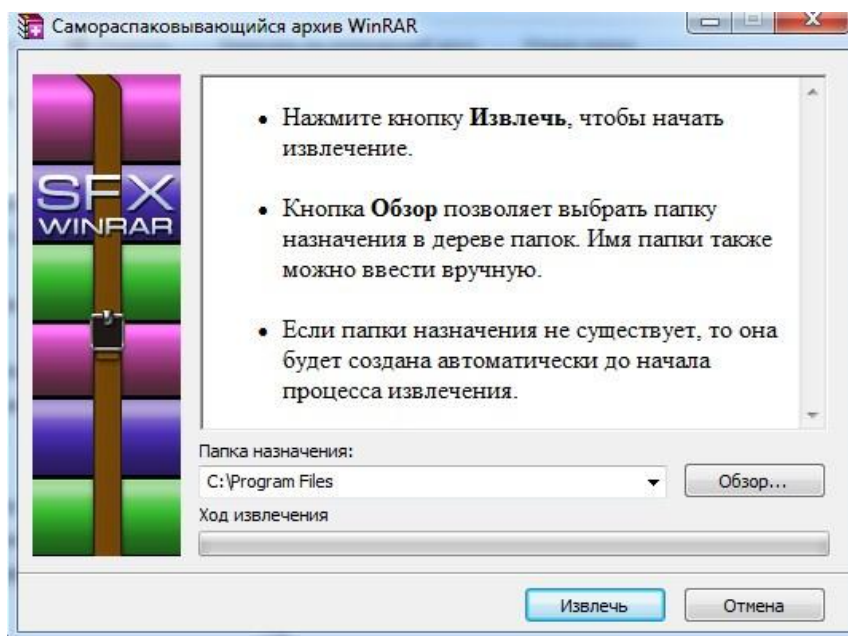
Самораспаковывающийся архив WinRAR

SFX
WINRAR

• Нажмите кнопку **Извлечь**, чтобы начать извлечение.

• Кнопка **Обзор** позволяет выбрать папку назначения в дереве папок. Имя папки также можно ввести вручную.

• Если папки назначения не существует, то она будет создана автоматически до начала процесса извлечения.

Папка назначения:
C:\Program Files
Обзор...
Ход извлечения

Извлечь
Отмена